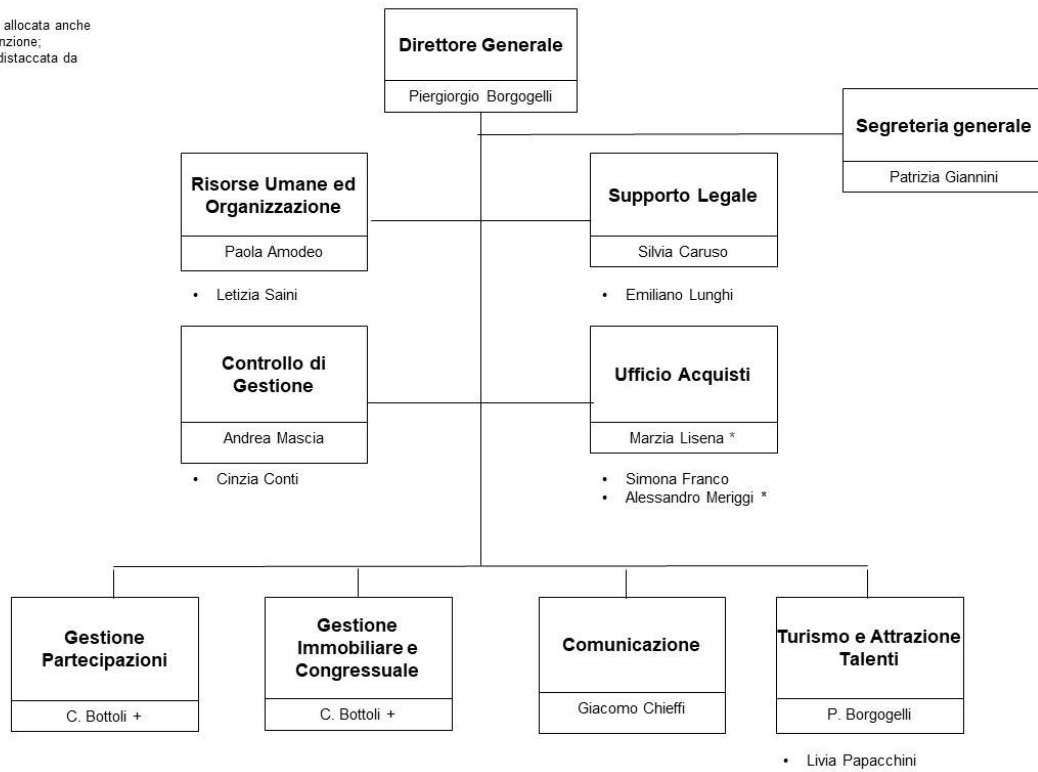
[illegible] allocata anche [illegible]nzione; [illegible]distaccata da

Direttore Generale

Piergiorgio Borgogelli

Segreteria generale

Patrizia Giannini

Risorse Umane ed Organizzazione

Paola Amodeo

• Letizia Saini

Supporto Legale

Silvia Caruso

• Emiliano Lunghi

Controllo di Gestione

Andrea Mascia

• Cinzia Conti

Ufficio Acquisti

Marzia Lisena *

• Simona Franco
• Alessandro Meriggi *

Gestione Partecipazioni

C. Bottoli +

Gestione Immobiliare e Congressuale

C. Bottoli +

Comunicazione

Giacomo Chieffi

Turismo e Attrazione Talenti

P. Borgogelli

• Livia Papacchini